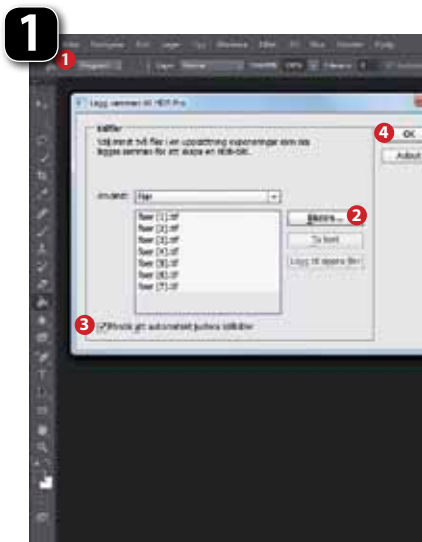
1

1

Arkiv Redigera Bild Lager Typ Markera Filter 3D Visa Fönster Hjälp

Slå samman till HDR Pro

Källfiler

Välj minst två filer i en uppsättning exponeringar som ska läggas samman för att skapa en HDR-bild.

Använd: Filer

fixer (1).tif
fixer (2).tif
fixer (3).tif
fixer (4).tif
fixer (5).tif
fixer (6).tif
fixer (7).tif

Bläddra... 2

Ta bort

Lägg till öppna filer

3 Försök att automatiskt justera källbilder

4 OK

Avbryt